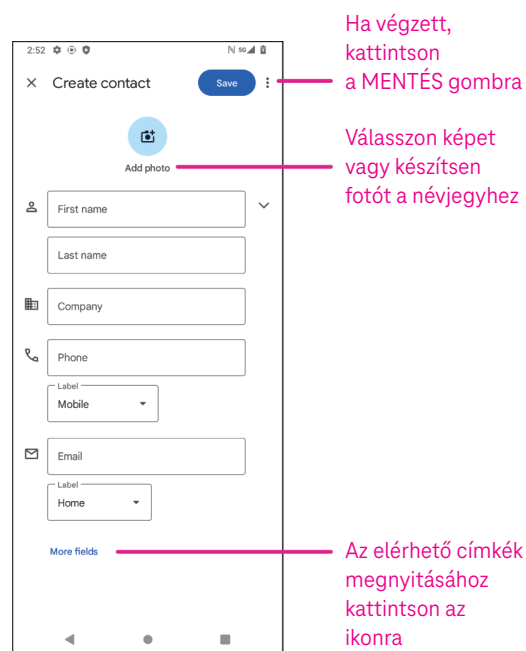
2:52

Create contact

Save

Ha végzett, kattintson a MENTÉS gombra

Add photo

Válasszon képet vagy készítsen fotót a névjegyhez

First name

Last name

Company

Phone

Label
Mobile

Email

Label
Home

More fields

Az elérhető címkék megnyitásához kattintson az ikonra